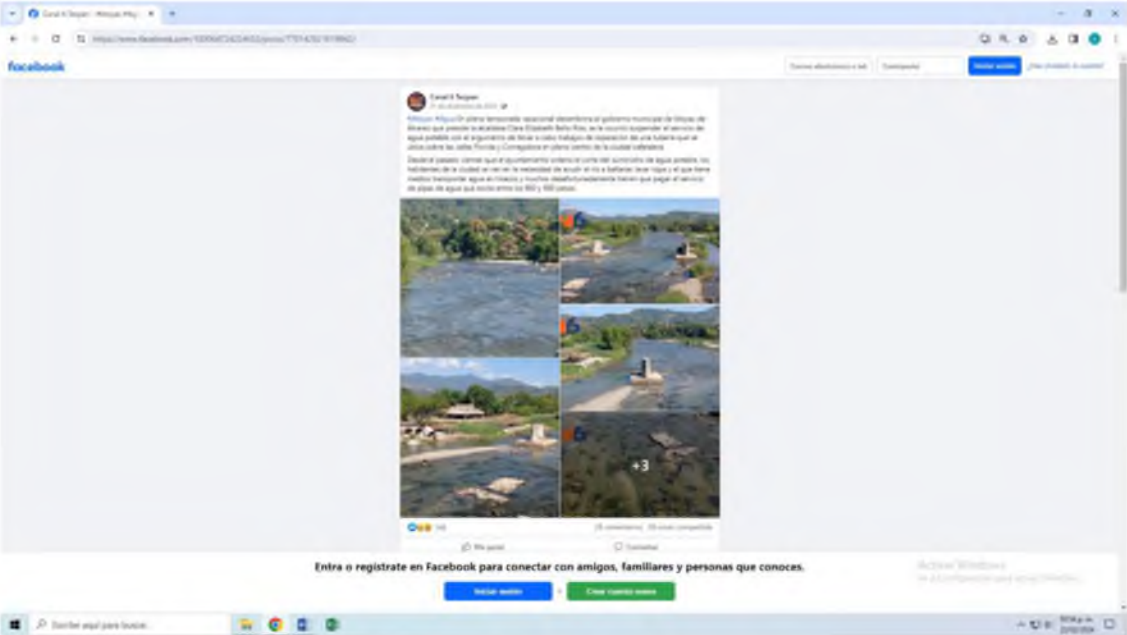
facebook

Canal 6 Tecpan

Iniciar sesión

+3

Me gusta

Comentar

Entra o regístrate en Facebook para conectar con amigos, familiares y personas que conoces.

Iniciar sesión

Crear cuenta nueva

Activar Windows

Escribe aquí para buscar

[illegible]